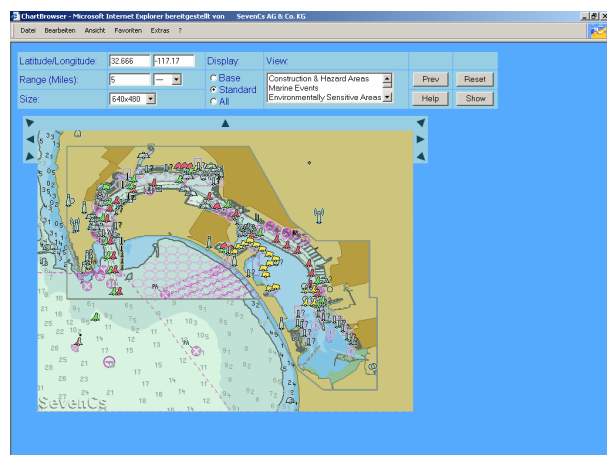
ChartBrowser - Microsoft Internet Explorer bereitgestellt von SevenCs AG & Co. KG

Datei Bearbeiten Ansicht Favoriten Extras ?

| Latitude/Longitude: | 32.666 | -117.17 | Display: | View: | | |
|---|---|---|---|---|---|---|
| Range (Miles): | 5 | -- | Base | Construction & Hazard Areas | Prev | Reset |
| Size: | 640x480 | | Standard | Marine Events | Help | Show |
| | | | All | Environmentally Sensitive Areas | | |

SevenCs